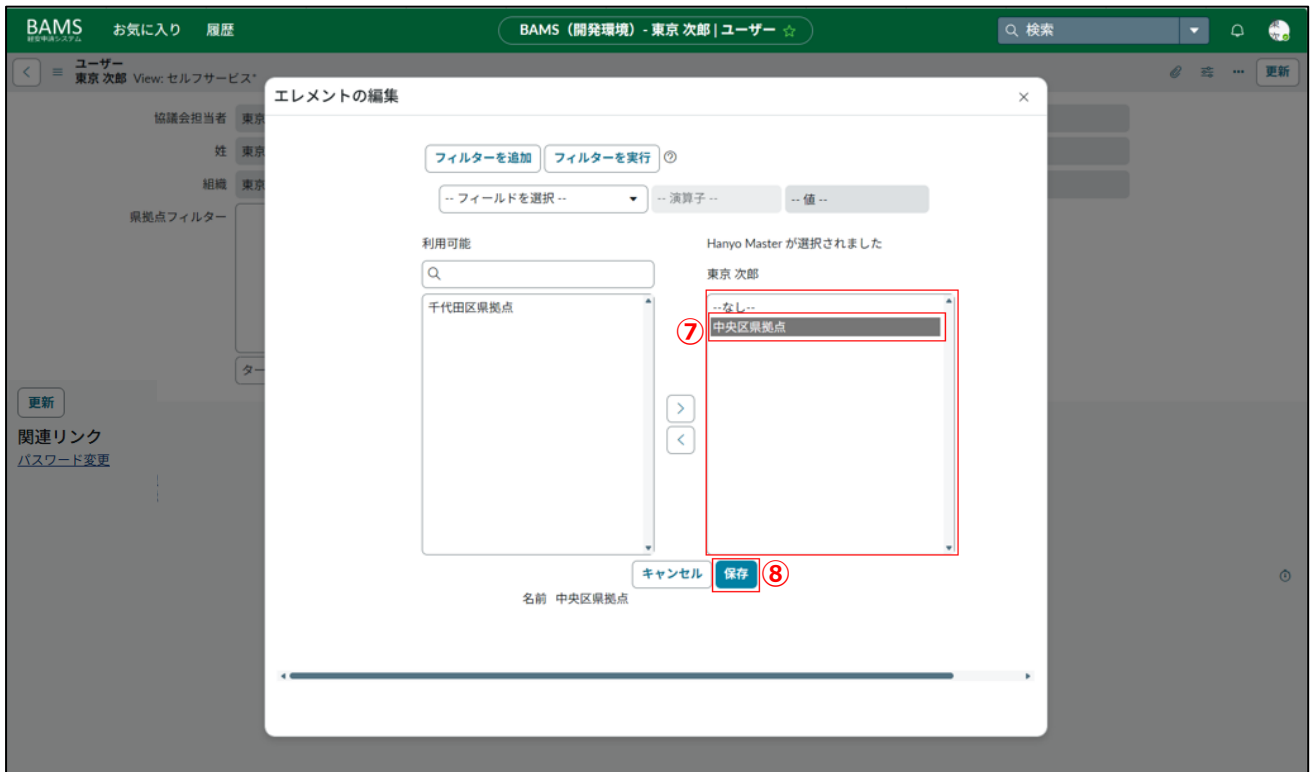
BAMS
お気に入り 履歴
BAMS（開発環境）- 東京 次郎 | ユーザー ☆
検索

ユーザー
東京 次郎 View: セルフサービス*
更新

協議会担当者 東京
姓 東京
組織 東京
県拠点フィルター
ター
更新
関連リンク
パスワード変更

エレメントの編集
×
フィルターを追加 フィルターを実行
-- フィールドを選択 --
-- 演算子 --
-- 値 --
利用可能
千代田区県拠点
Hanyo Master が選択されました
東京 次郎
--なし--
中央区県拠点
⑦
キャンセル 保存 ⑧
名前 中央区県拠点